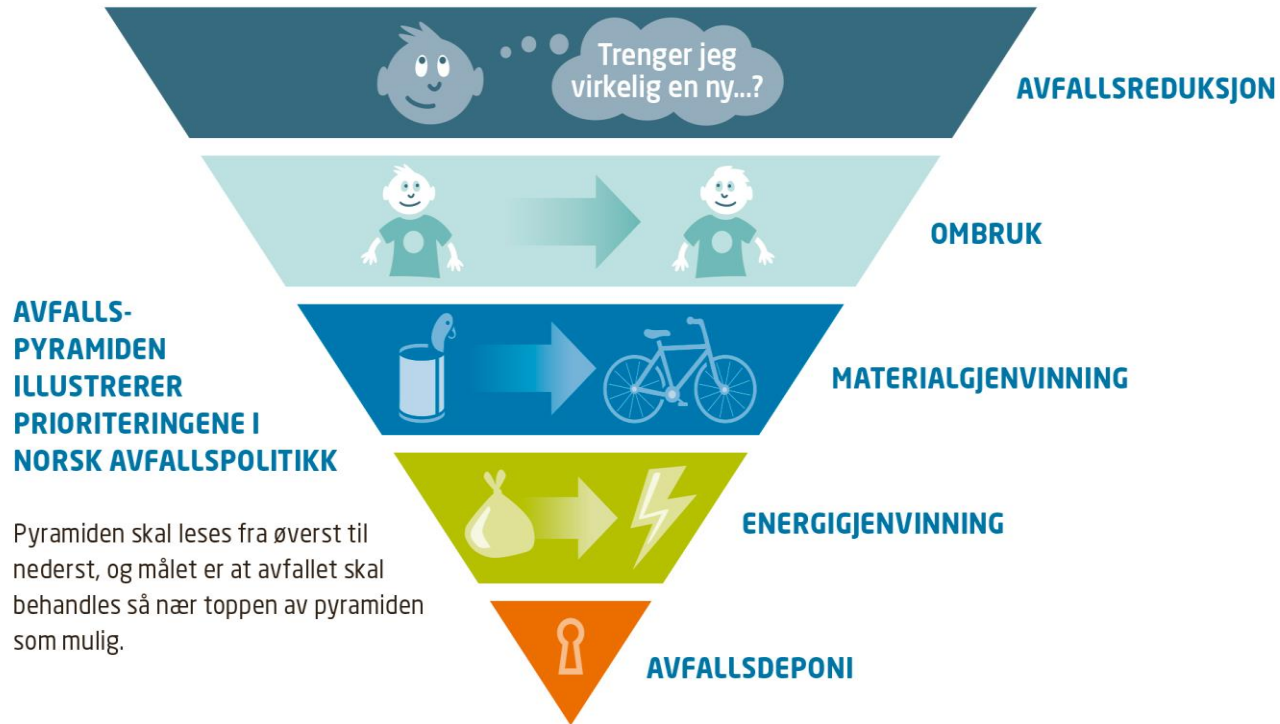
Trenger jeg virkelig en ny...?

AVFALLSREDUKSJON

OMBRUK

AVFALLS-PYRAMIDEN ILLUSTRERER PRIORITERINGENE I NORSK AVFALLSPOLITIKK

MATERIALGJENVINNING

ENERGIGJENVINNING

Pyramiden skal leses fra øverst til nederst, og målet er at avfallet skal behandles så nær toppen av pyramiden som mulig.

AVFALLSDEPONI